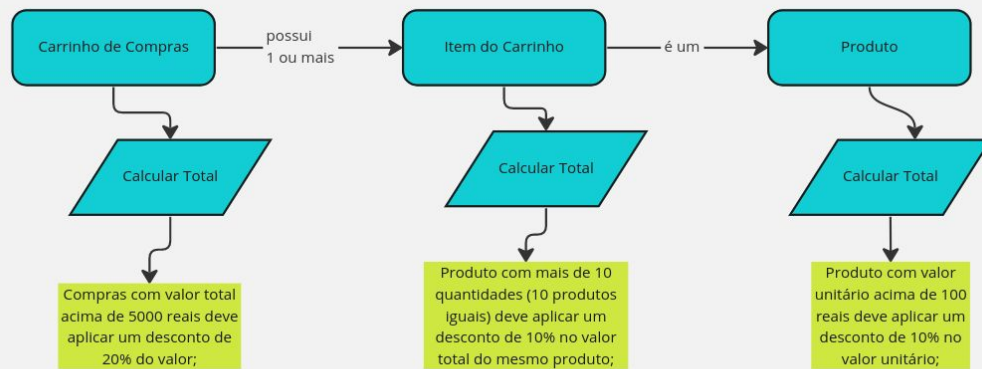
Carrinho de Compras

possui
1 ou mais

Item do Carrinho

é um

Produto

Calcular Total

Calcular Total

Calcular Total

Compras com valor total acima de 5000 reais deve aplicar um desconto de 20% do valor;

Produto com mais de 10 quantidades (10 produtos iguais) deve aplicar um desconto de 10% no valor total do mesmo produto;

Produto com valor unitário acima de 100 reais deve aplicar um desconto de 10% no valor unitário;